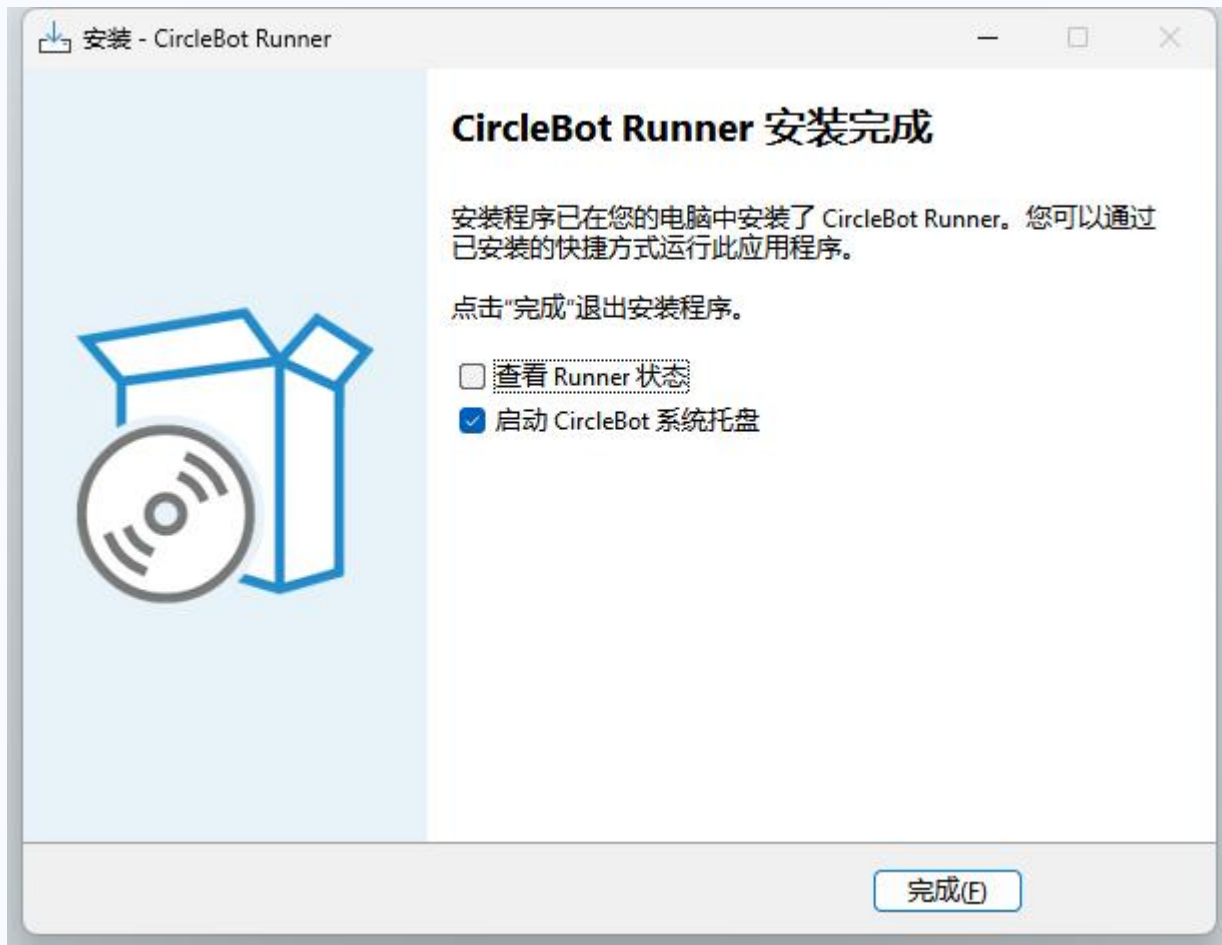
安装 - CircleBot Runner

CircleBot Runner 安装完成

安装程序已在您的电脑中安装了 CircleBot Runner。您可以通过已安装的快捷方式运行此应用程序。

点击"完成"退出安装程序。

查看 Runner 状态

启动 CircleBot 系统托盘

完成(F)